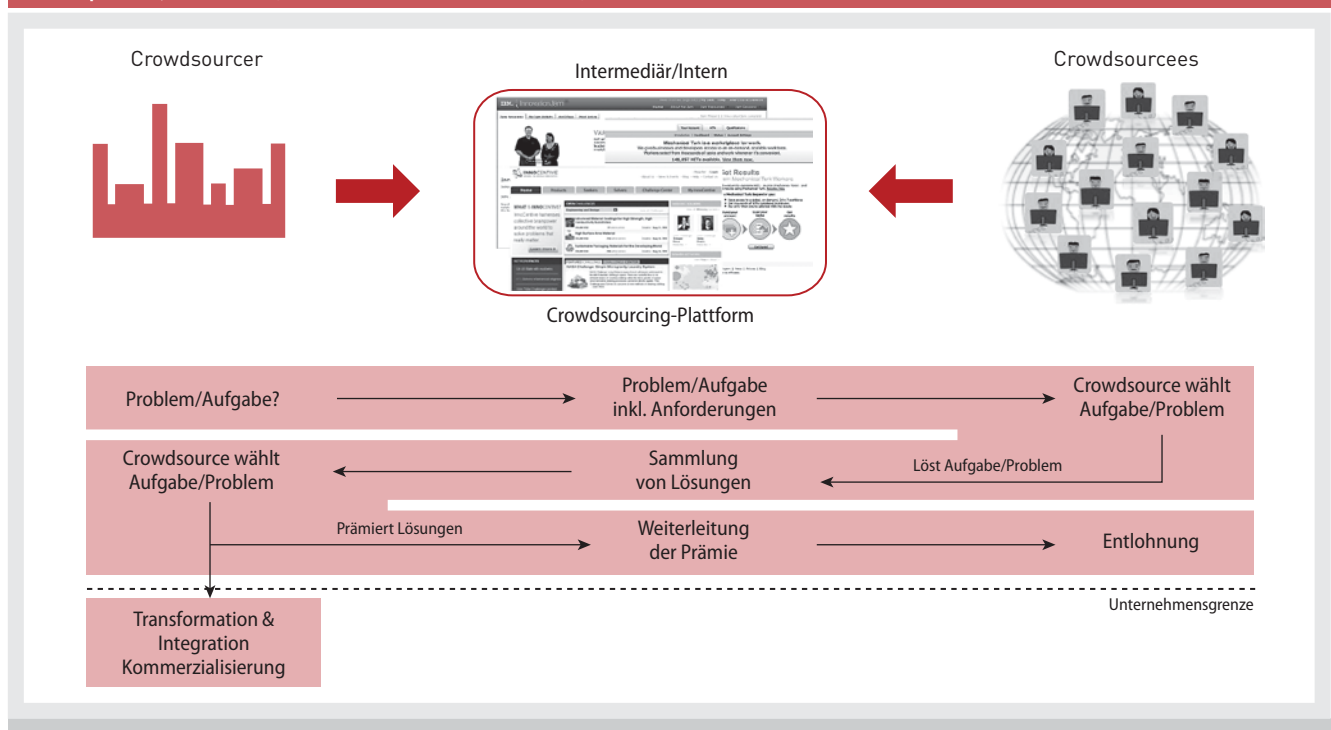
Crowdsourcer

Intermediär/Intern

Crowdsourcees

Crowdsourcing-Plattform

Problem/Aufgabe?

Problem/Aufgabe inkl. Anforderungen

Crowdsource wählt Aufgabe/Problem

Crowdsource wählt Aufgabe/Problem

Sammlung von Lösungen

Löst Aufgabe/Problem

Prämiert Lösungen

Weiterleitung der Prämie

Entlohnung

Unternehmensgrenze

Transformation & Integration Kommerzialisierung